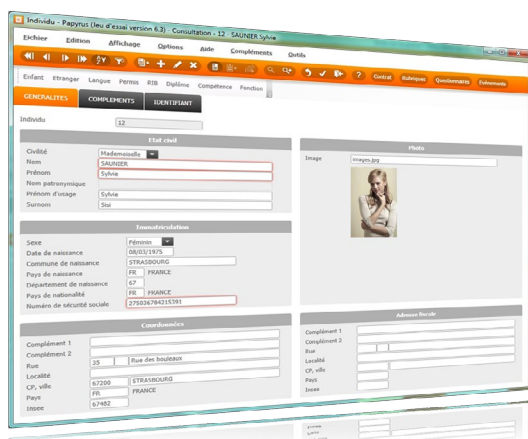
Individu - Papyrus (Jeu d'essai version 6.3) - Consultation - 12 - SAUNIER Sylvie

Fichier Edition Affichage Options Aide Compléments Outils

Contrat Rubriques Questionnaires Evènements

Enfant Etranger Langue Permis RIB Diplôme Compétence Fonction

GENERALITES COMPLEMENTS IDENTIFIANT

Individu 12

Etat civil

Civilité Mademoiselle
Nom SAUNIER
Prénom Sylvie
Nom patronymique
Prénom d'usage Sylvie
Surnom Sivi

Photo

Image images.jpg

Immatriculation

Sexe Féminin
Date de naissance 08/03/1975
Commune de naissance STRASBOURG
Pays de naissance FR FRANCE
Département de naissance 67
Pays de nationalité FR FRANCE
Numéro de sécurité sociale 275036784215391

Coordonnées

Complément 1
Complément 2
Rue 35 Rue des bouleaux
Localité
CP, ville 67200 STRASBOURG
Pays FR FRANCE
Insee 67482

Adresse fiscale

Complément 1
Complément 2
Rue
Localité
CP, ville
Pays
Insee